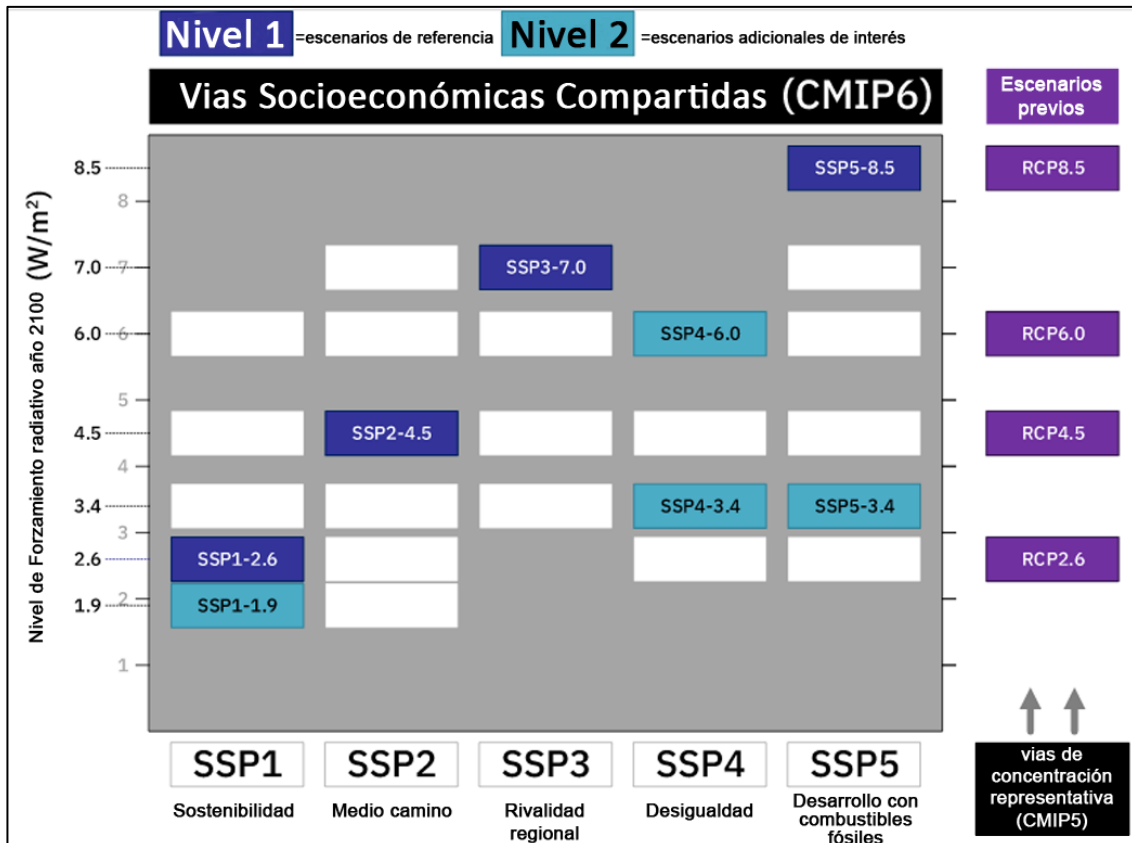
Nivel 1 =escenarios de referencia Nivel 2 =escenarios adicionales de interés

Vias Socioeconómicas Compartidas (CMIP6)

Escenarios previos

Nivel de Forzamiento radiativo año 2100 (W/m$^2$)

8.5
8
7.0 7
6.0 6
5
4.5
4
3.4
3
2.6
1.9 2
1

SSP5-8.5
RCP8.5
SSP3-7.0
SSP4-6.0
RCP6.0
SSP2-4.5
RCP4.5
SSP4-3.4
SSP5-3.4
SSP1-2.6
RCP2.6
SSP1-1.9

SSP1
Sostenibilidad

SSP2
Medio camino

SSP3
Rivalidad regional

SSP4
Desigualdad

SSP5
Desarrollo con combustibles fósiles

vias de concentración representativa (CMIP5)